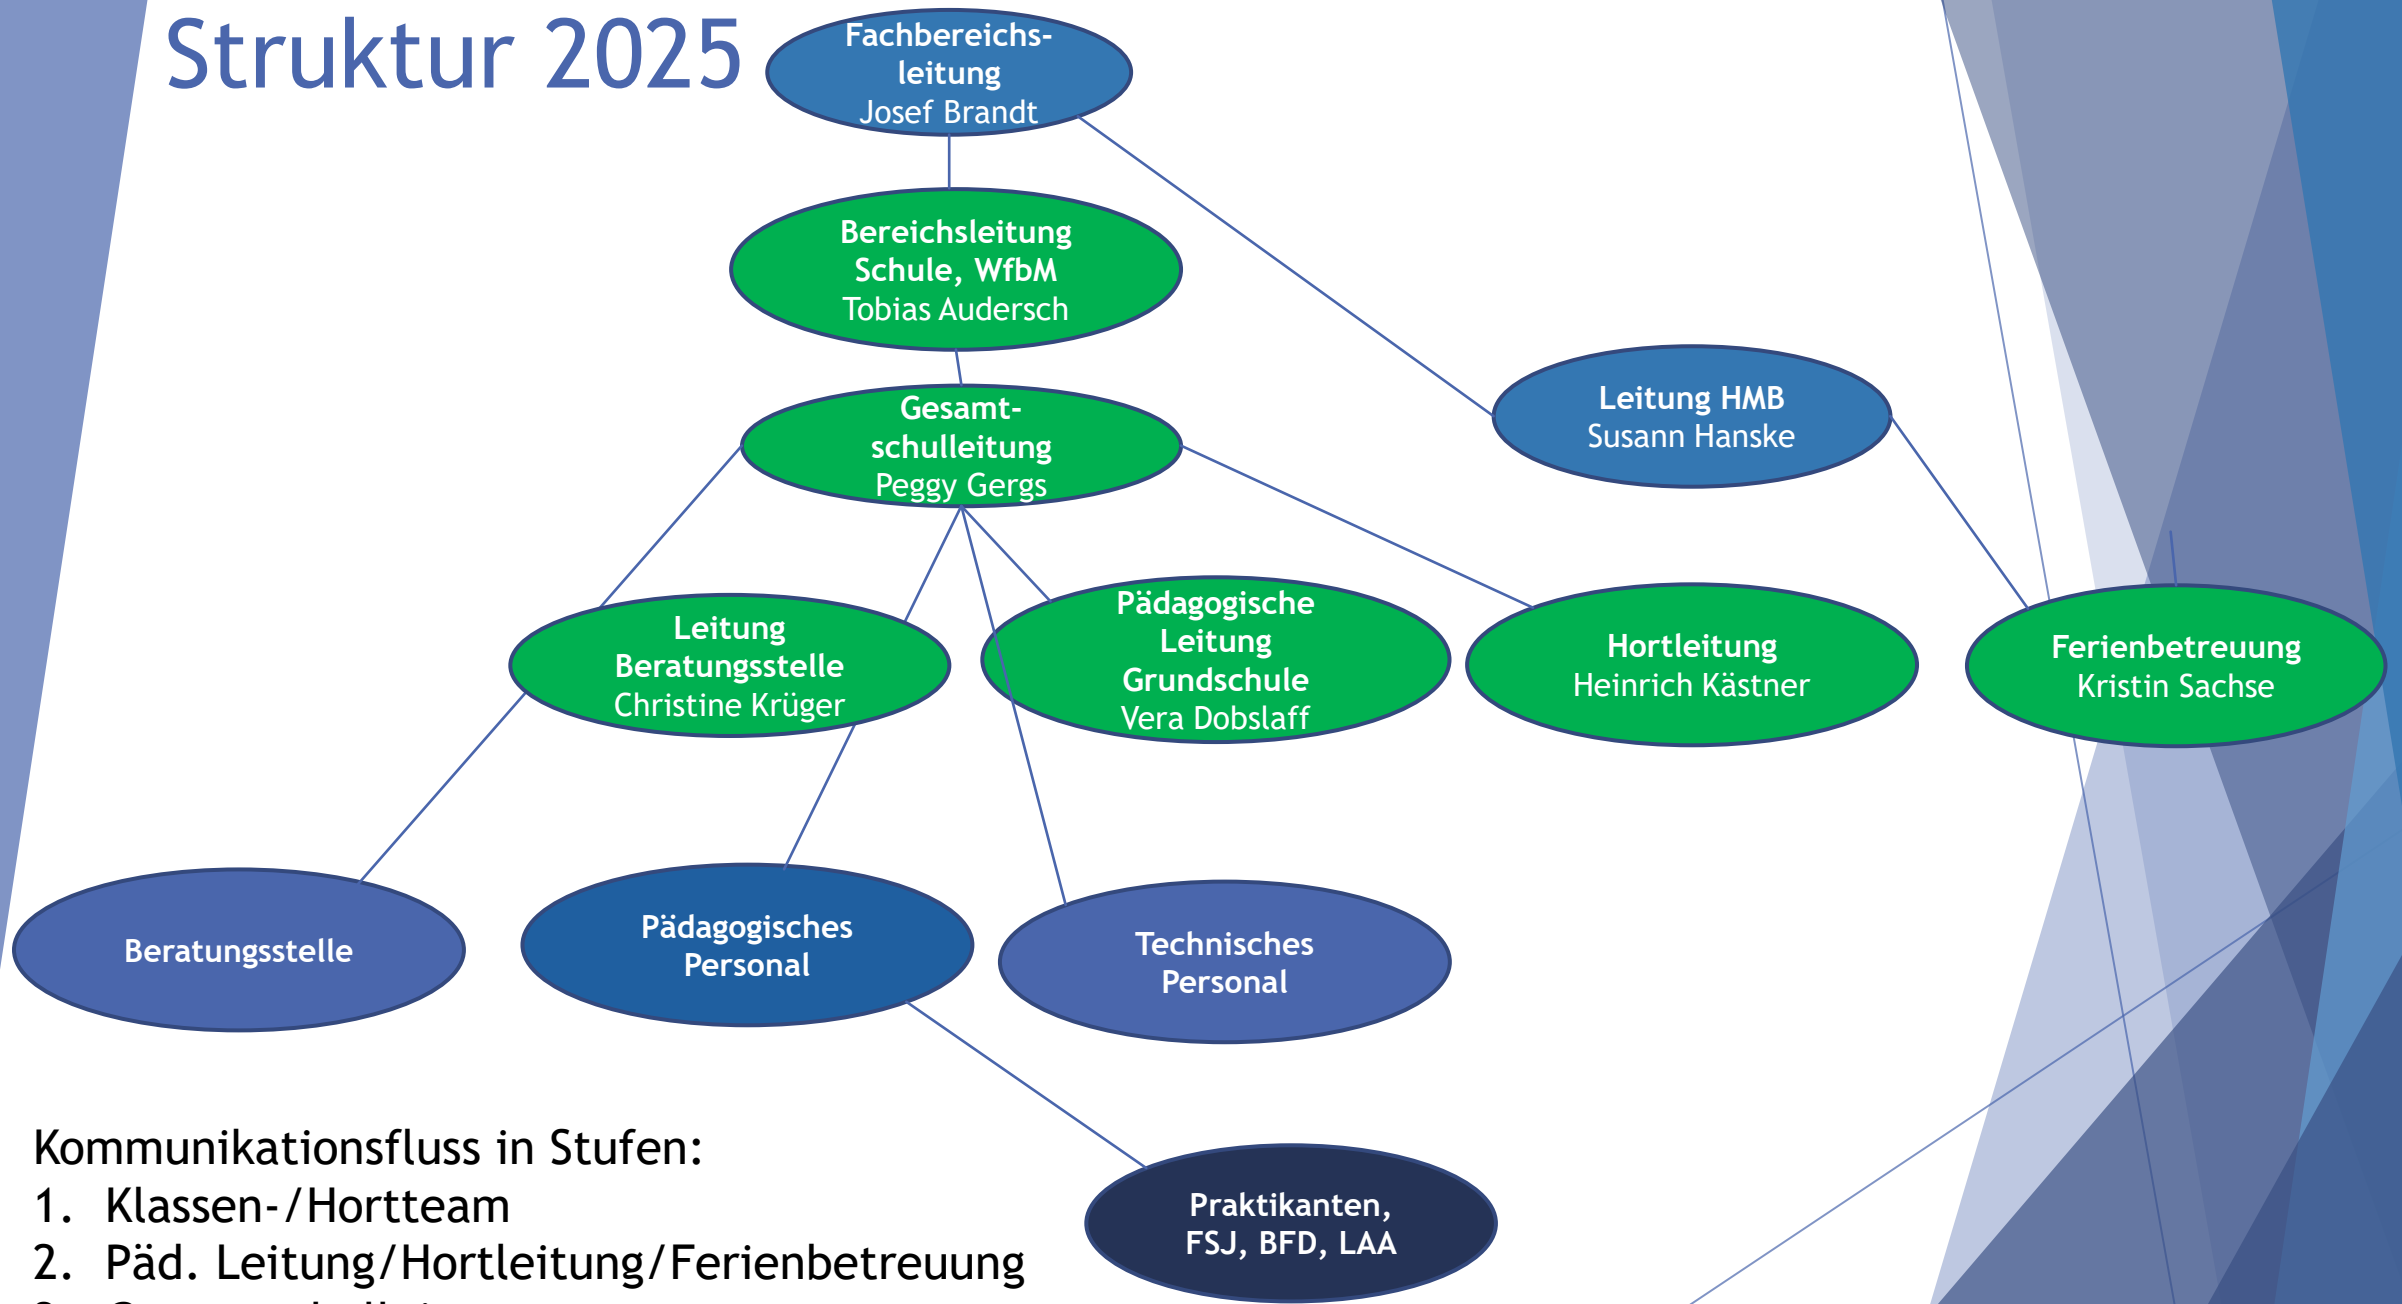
Struktur 2025

Fachbereichsleitung
Josef Brandt

Bereichsleitung Schule, WfbM
Tobias Audersch

Leitung HMB
Susann Hanske

Gesamtschulleitung
Peggy Gergs

Leitung Beratungsstelle
Christine Krüger

Pädagogische Leitung Grundschule
Vera Dobslaff

Hortleitung
Heinrich Kästner

Ferienbetreuung
Kristin Sachse

Beratungsstelle

Pädagogisches Personal

Technisches Personal

Praktikanten, FSJ, BFD, LAA

Kommunikationsfluss in Stufen:
1. Klassen-/Hortteam
2. Päd. Leitung/Hortleitung/Ferienbetreuung
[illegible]